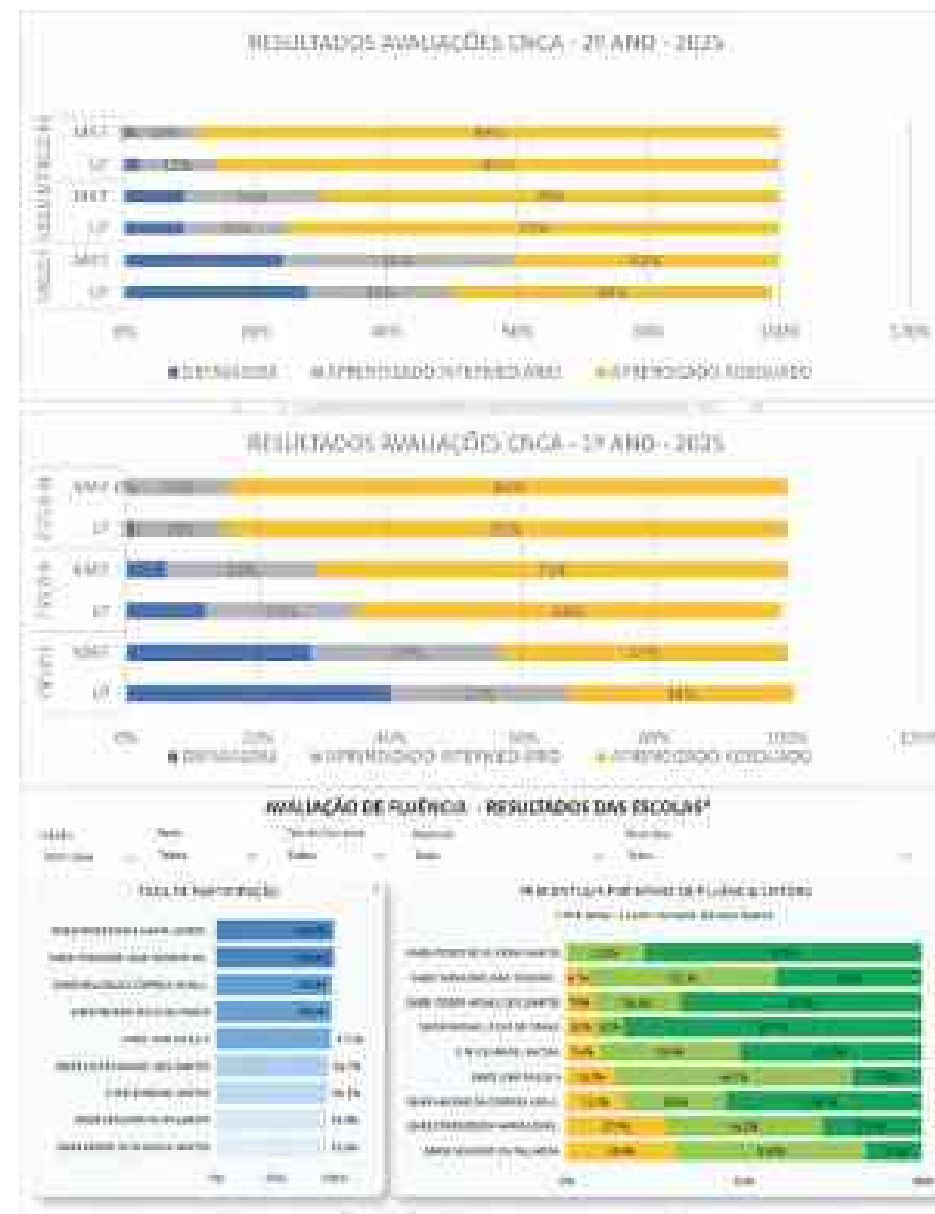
RESULTADOS AVALIAÇÕES CNCA - 2º ANO - 2025

MAT
LP
MAT
LP
MAT
LP

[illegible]

0% 20% 40% 60% 80% 100% 120%

■ DEFASAGEM ■ APRENDIZADO INTERMEDIÁRIO ■ APRENDIZADO ADEQUADO

RESULTADOS AVALIAÇÕES CNCA - 1º ANO - 2025

MAT
LP
MAT
LP
MAT
LP

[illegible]

0% 20% 40% 60% 80% 100% 120%

■ DEFASAGEM ■ APRENDIZADO INTERMEDIÁRIO ■ APRENDIZADO ADEQUADO

AVALIAÇÃO DE FLUÊNCIA - RESULTADOS DAS ESCOLAS²

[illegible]

TAXA DE PARTICIPAÇÃO

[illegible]

PERCENTUAL POR NÍVEIS DE FLUÊNCIA LEITORA

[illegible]